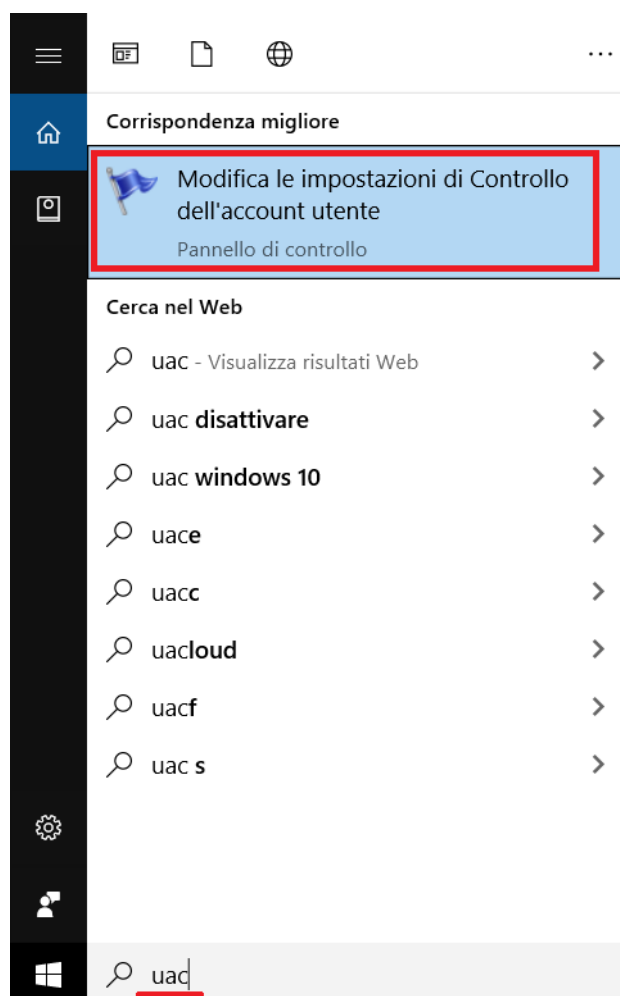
...

Corrispondenza migliore

Modifica le impostazioni di Controllo dell'account utente

Pannello di controllo

Cerca nel Web

uac - Visualizza risultati Web

uac disattivare

uac windows 10

uace

uacc

uacloud

uacf

uac s

uac